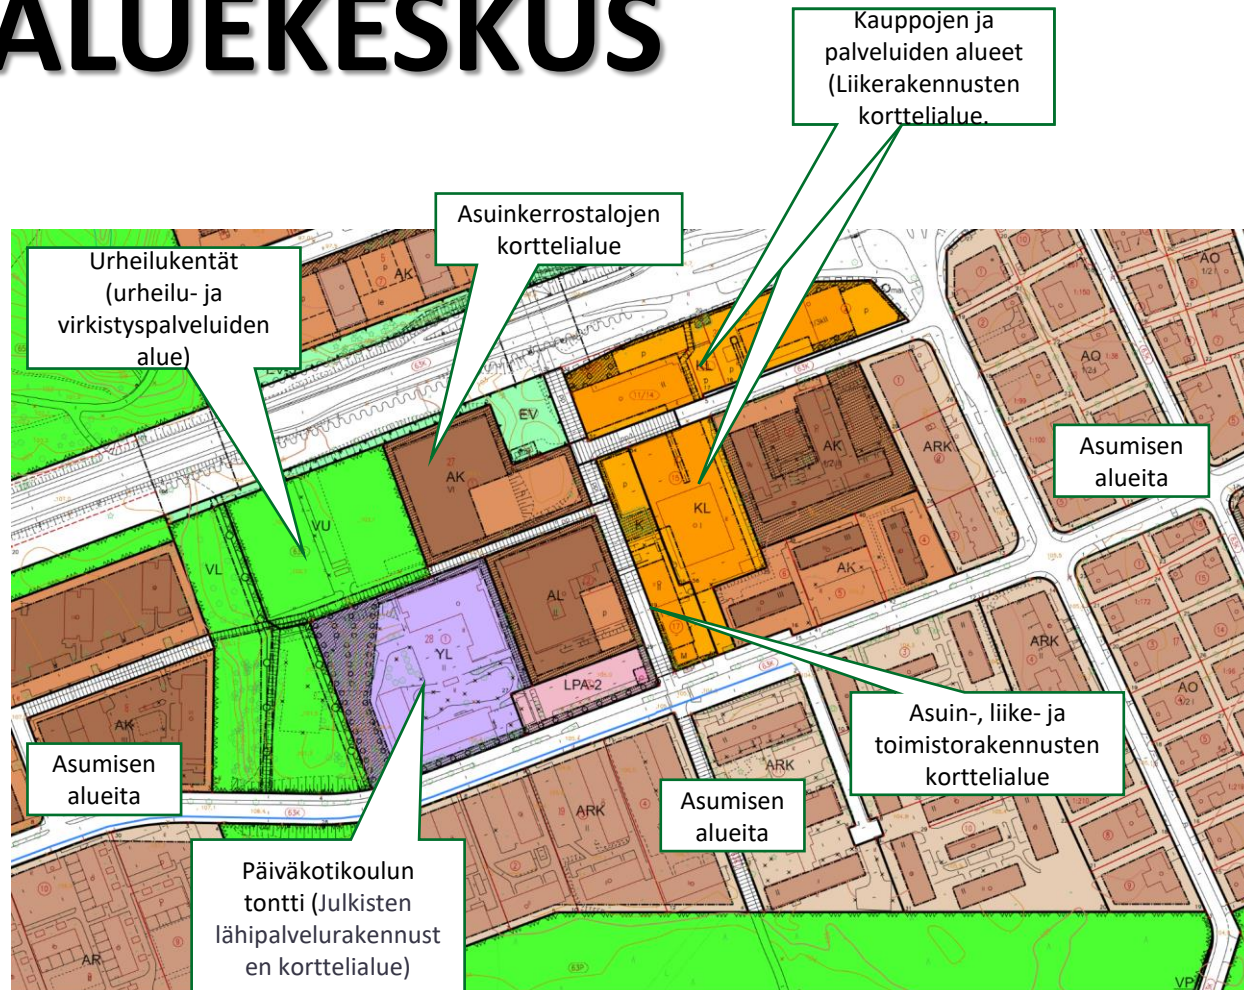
ALUEKESKUS

Kauppojen ja palveluiden alueet (Liikerakennusten korttelialue.

Asuinkerrostalojen korttelialue

Urheilukentät (urheilu- ja virkistyspalveluiden alue)

AK

EV

KL

AK

AO

AO

ARK

Asumisen alueita

AK

VU

VL

KL

AK

AL

YL

LPA-2

ARK

AO

AK

Asumisen alueita

Asuin-, liike- ja toimistorakennusten korttelialue

ARK

Asumisen alueita

ARK

Päiväkotikoulun tontti (Julkisten lähipalvelurakennusten korttelialue)

AR

VP